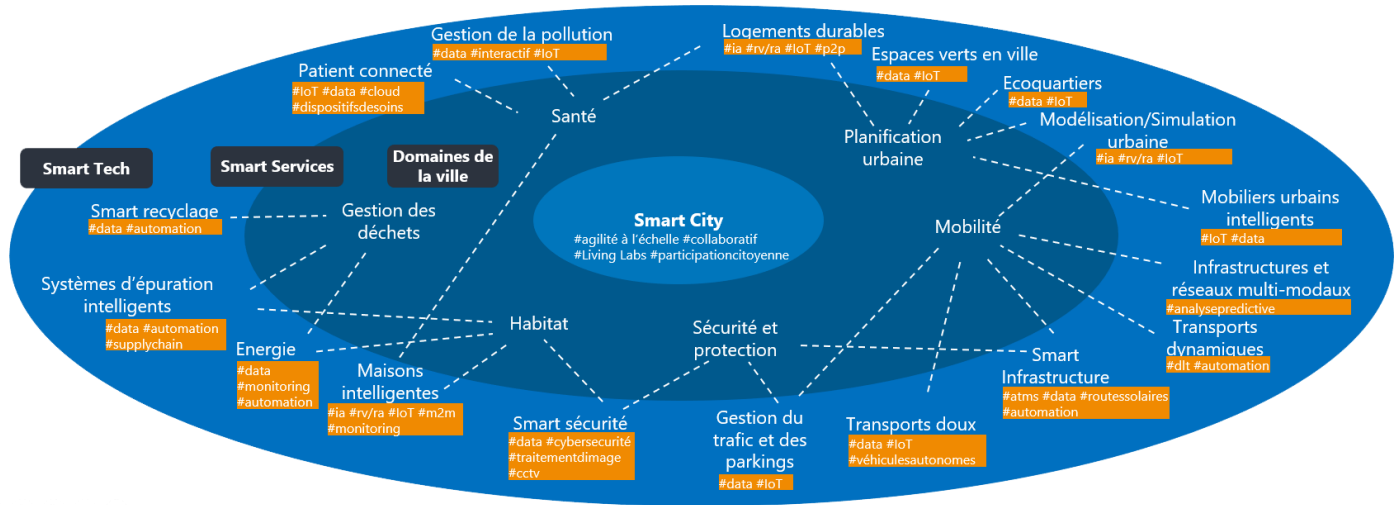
Smart Tech

Smart Services

Domaines de la ville

Smart City
#agilité à l'échelle #collaboratif #Living Labs #participationcitoyenne

Gestion de la pollution
#data #interactif #IoT

Logements durables
#ia #rv/ra #IoT #p2p

Espaces verts en ville
#data #IoT

Patient connecté
#IoT #data #cloud #dispositifsdesoins

Santé

Ecoquartiers
#data #IoT

Planification urbaine

Modélisation/Simulation urbaine
#ia #rv/ra #IoT

Mobiliers urbains intelligents
#IoT #data

Smart recyclage
#data #automation

Gestion des déchets

Mobilité

Infrastructures et réseaux multi-modaux
#analysepredictive

Systèmes d'épuration intelligents
#data #automation #supplychain

Habitat

Transports dynamiques
#dlt #automation

Sécurité et protection

Energie
#data #monitoring #automation

Maisons intelligentes
#ia #rv/ra #IoT #m2m #monitoring

Smart Infrastructure
#atms #data #routessolaires #automation

Smart sécurité
#data #cybersecurité #traitementdimage #cctv

Gestion du trafic et des parkings
#data #IoT

Transports doux
#data #IoT #véhiculesautonomes